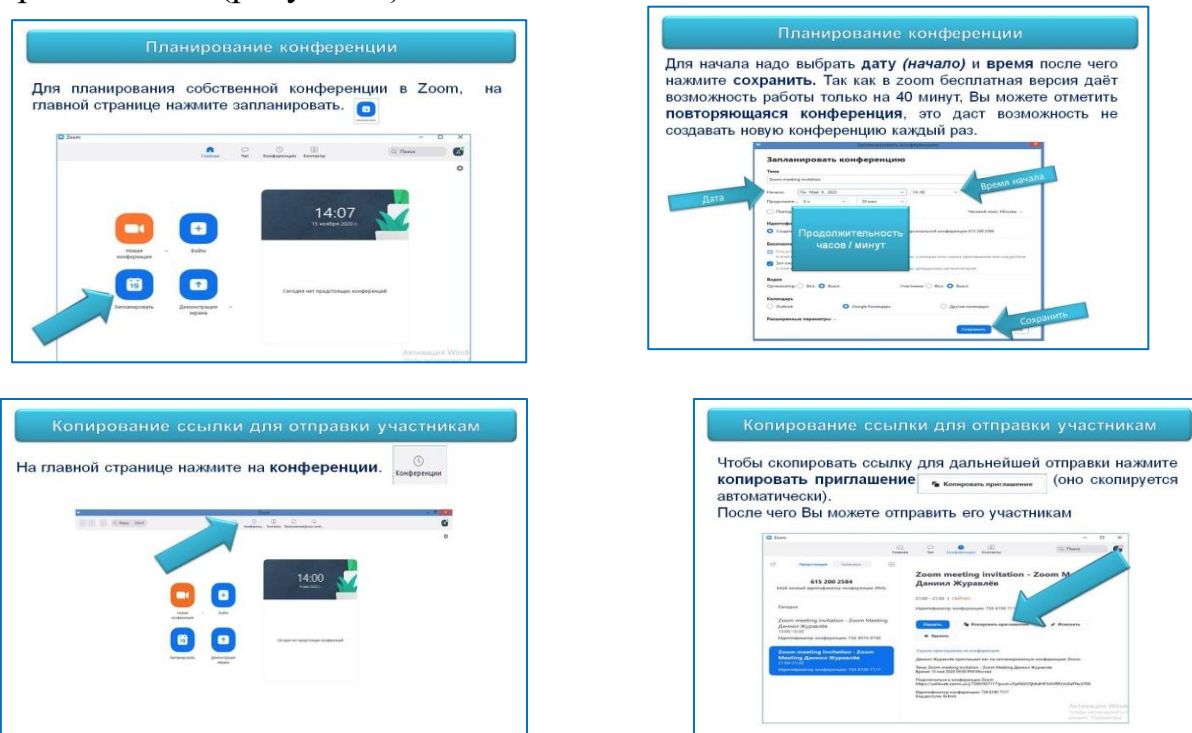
Планирование конференции

Для планирования собственной конференции в Zoom, на главной странице нажмите запланировать.

Zoom

Главная Чат Конференции Контакты

Поиск

14:07
15 ноября 2020 г.

Новая конференция

Войти

Запланировать

Демонстрация экрана

Сегодня нет предстоящих конференций

Активация Wind

Планирование конференции

Для начала надо выбрать дату *(начало)* и время после чего нажмите сохранить. Так как в zoom бесплатная версия даёт возможность работы только на 40 минут, Вы можете отметить повторяющаяся конференция, это даст возможность не создавать новую конференцию каждый раз.

Запланировать конференцию

Тема

Zoom meeting invitation

Дата

Время начала

Продолжительность часов / минут

Сохранить

Копирование ссылки для отправки участникам

На главной странице нажмите на конференции. Конференции

14:00

Копирование ссылки для отправки участникам

Чтобы скопировать ссылку для дальнейшей отправки нажмите копировать приглашение Копировать приглашение (оно скопируется автоматически).
После чего Вы можете отправить его участникам

615 200 2584

Zoom meeting invitation - Zoom M
Даниил Журавлёв

Начать Копировать приглашение Изменить

Zoom meeting invitation - Zoom Meeting Даниил Журавлёв

Активация Wind